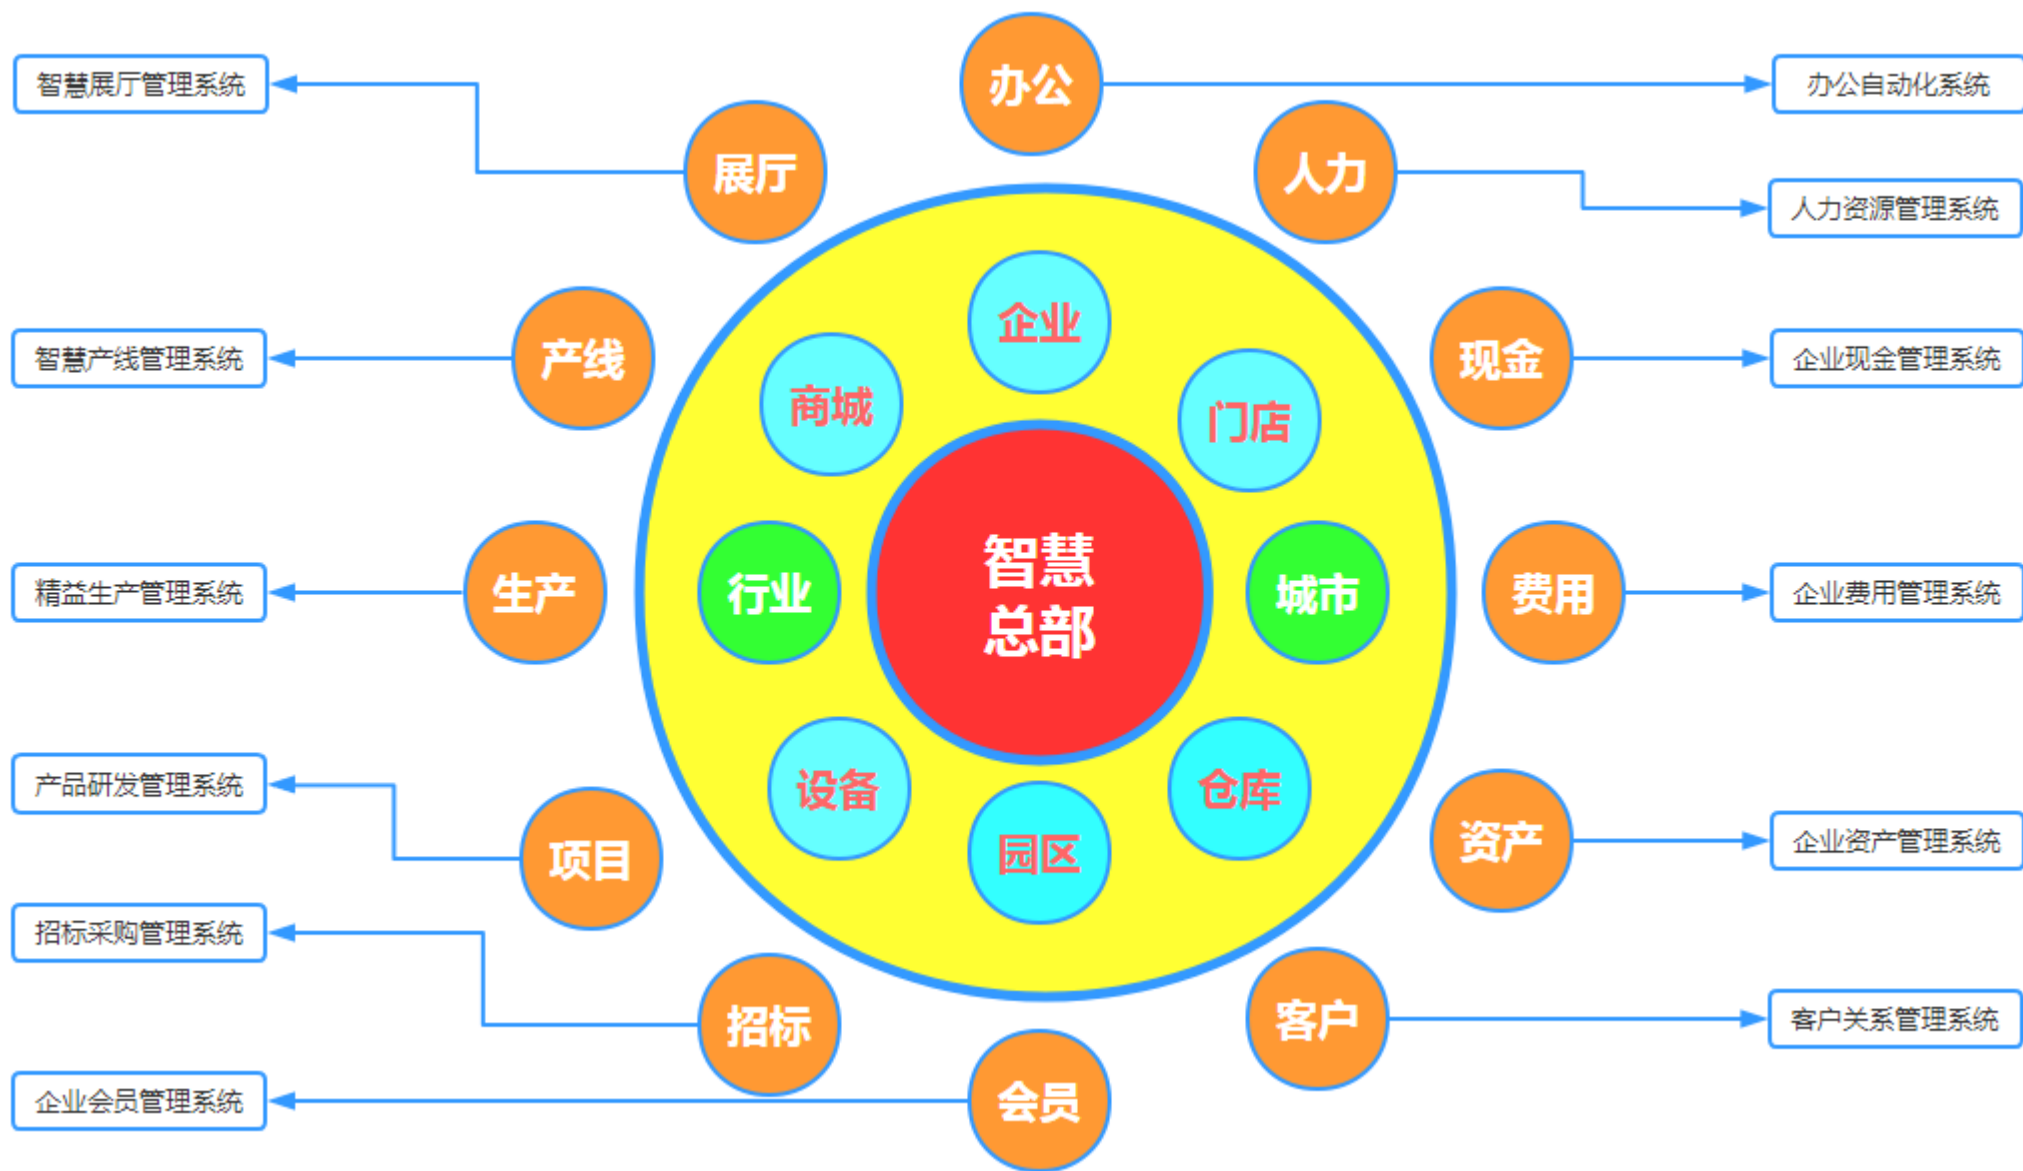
智慧展厅管理系统

办公

办公自动化系统

展厅

人力

人力资源管理系统

企业

智慧产线管理系统

产线

商城

门店

现金

企业现金管理系统

精益生产管理系统

生产

行业

智慧总部

城市

费用

企业费用管理系统

产品研发管理系统

设备

仓库

项目

园区

资产

企业资产管理系统

招标采购管理系统

招标

客户

客户关系管理系统

企业会员管理系统

会员